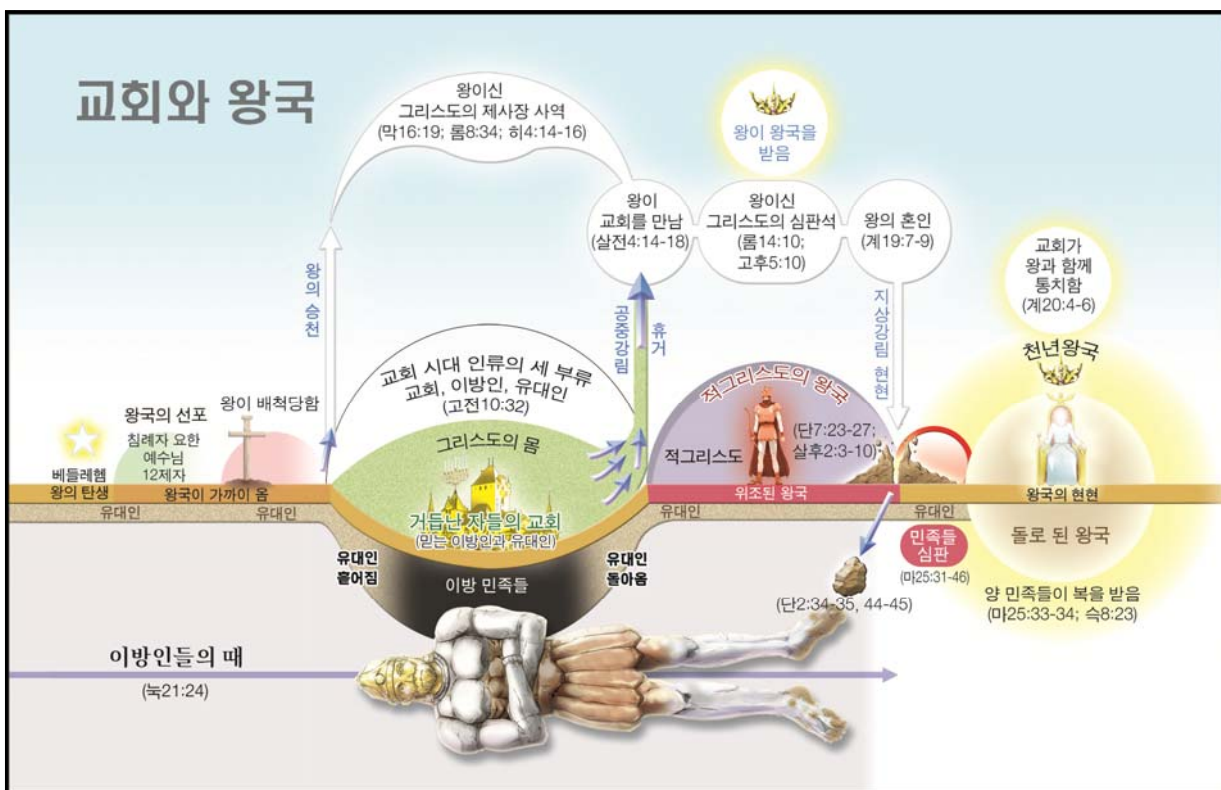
교회와 왕국

왕이신
그리스도의 제사장 사역
(막16:19; 롬8:34; 히4:14-16)

왕이 왕국을 받음

왕이
교회를 만남
(살전4:14-18)

왕이신
그리스도의 심판석
(롬14:10;
고후5:10)

왕의 혼인
(계19:7-9)

교회가
왕과 함께
통치함
(계20:4-6)

왕의 승천

공중강림

휴거

지상강림 현현

천년왕국

교회 시대 인류의 세 부류
교회, 이방인, 유대인
(고전10:32)

적그리스도의 왕국

적그리스도

(단7:23-27;
살후2:3-10)

왕국의 선포
침례자 요한
예수님
12제자

왕이 배척당함

베들레헴
왕의 탄생

왕국이 가까이 옴

그리스도의 몸

위조된 왕국

왕국의 현현

유대인

유대인

유대인

유대인

거듭난 자들의 교회
(믿는 이방인과 유대인)

민족들
심판
(마25:31-46)

돌로 된 왕국

유대인
흩어짐

이방 민족들

유대인
돌아옴

양 민족들이 복을 받음
(마25:33-34; 슥8:23)

(단2:34-35, 44-45)

이방인들의 때
(눅21:24)